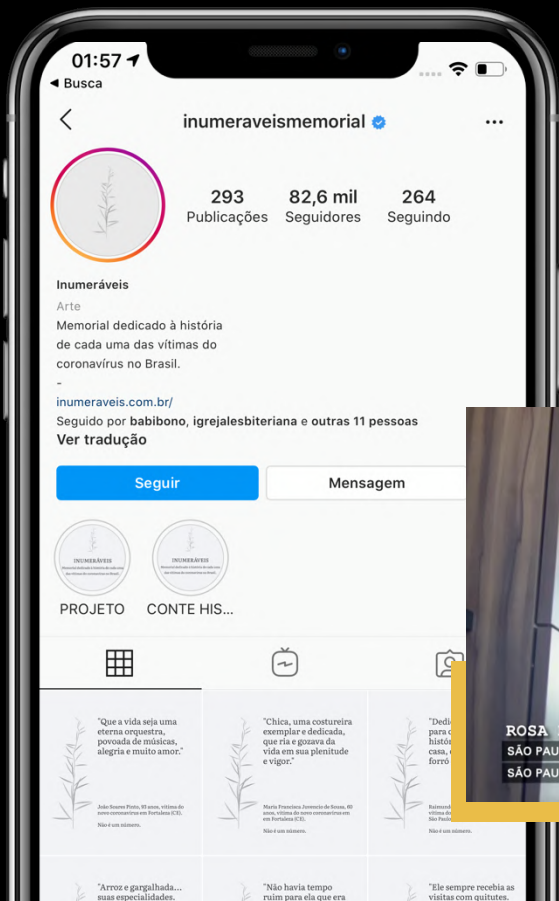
01:57
◀ Busca

inumeraveismemorial

293 Publicações
82,6 mil Seguidores
264 Seguindo

Inumeráveis
Arte
Memorial dedicado à história de cada uma das vítimas do coronavírus no Brasil.
-
inumeraveis.com.br/
Seguido por babibono, igrejalesbiteriana e outras 11 pessoas
Ver tradução

Seguir
Mensagem

INUMERÁVEIS
PROJETO
INUMERÁVEIS
CONTE HIS...

"Que a vida seja uma eterna orquestra, povoada de músicas, alegria e muito amor."
João Soares Pinto, 93 anos, vítima do novo coronavírus em Fortaleza (CE).
Não é um número.

"Chica, uma costureira exemplar e dedicada, que ria e gozava da vida em sua plenitude e vigor."
Maria Francisca Jovencio de Sousa, 80 anos, vítima do novo coronavírus em Fortaleza (CE).
Não é um número.

"Dedi para c histó casa, forró
Raimund vítima d São Pau
Não é um número.

ROSA
SÃO PAU
SÃO PAU

"Arroz e gargalhada... suas especialidades.

"Não havia tempo ruim para ela que era

"Ele sempre recebia as visitas com quitutes.